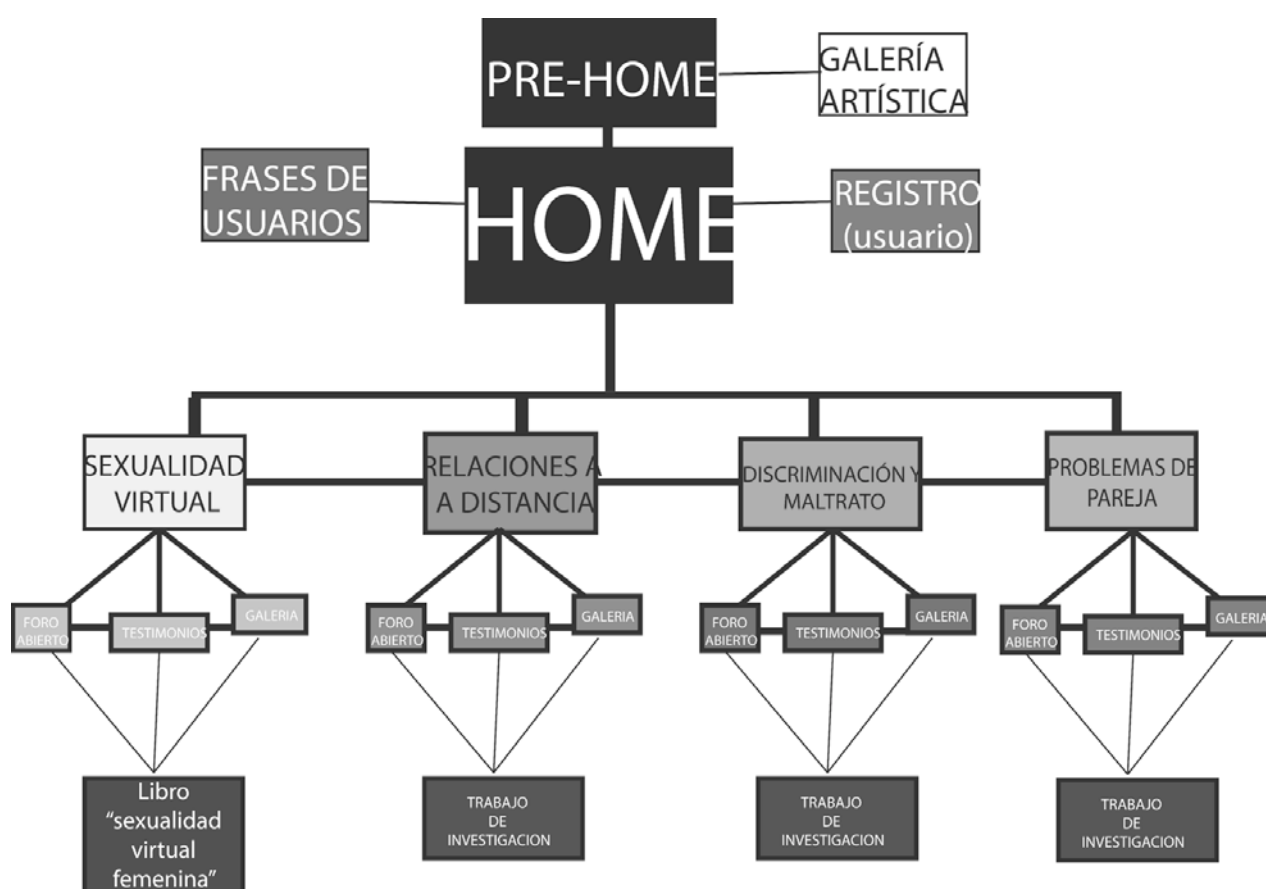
PRE-HOME

GALERÍA ARTÍSTICA

FRASES DE USUARIOS

HOME

REGISTRO (usuario)

SEXUALIDAD VIRTUAL

RELACIONES A A DISTANCIA

DISCRIMINACIÓN Y MALTRATO

PROBLEMAS DE PAREJA

FORO ABIERTO

TESTIMONIOS

GALERIA

FORO ABIERTO

TESTIMONIOS

GALERIA

FORO ABIERTO

TESTIMONIOS

GALERIA

FORO ABIERTO

TESTIMONIOS

GALERIA

Libro "sexualidad virtual femenina"

TRABAJO DE INVESTIGACION

TRABAJO DE INVESTIGACION

TRABAJO DE INVESTIGACION